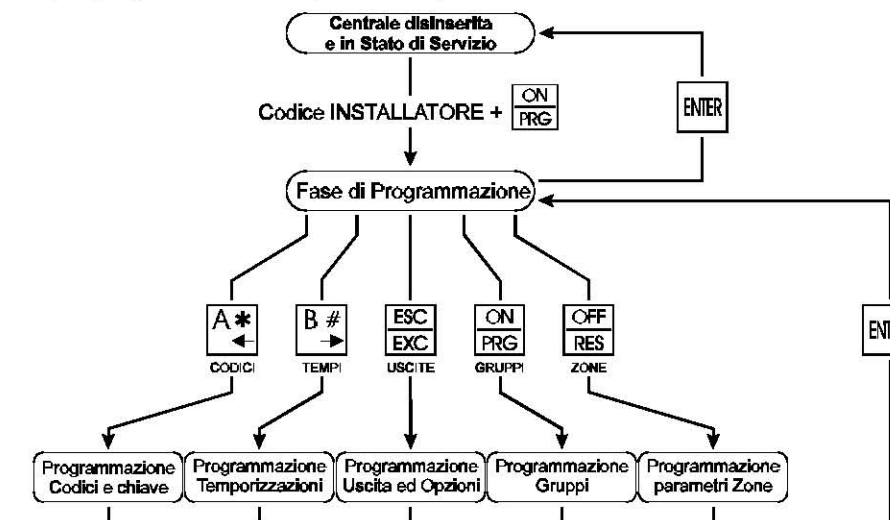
Centrale disinserita e in Stato di Servizio

Codice INSTALLATORE + $\frac{\text{ON}}{\text{PRG}}$

ENTER

Fase di Programmazione

A ✱ ←
CODICI

B # →
TEMPI

$\frac{\text{ESC}}{\text{EXC}}$
USCITE

$\frac{\text{ON}}{\text{PRG}}$
GRUPPI

$\frac{\text{OFF}}{\text{RES}}$
ZONE

ENT

Programmazione Codici e chiave

Programmazione Temporizzazioni

Programmazione Uscita ed Opzioni

Programmazione Gruppi

Programmazione parametri Zone